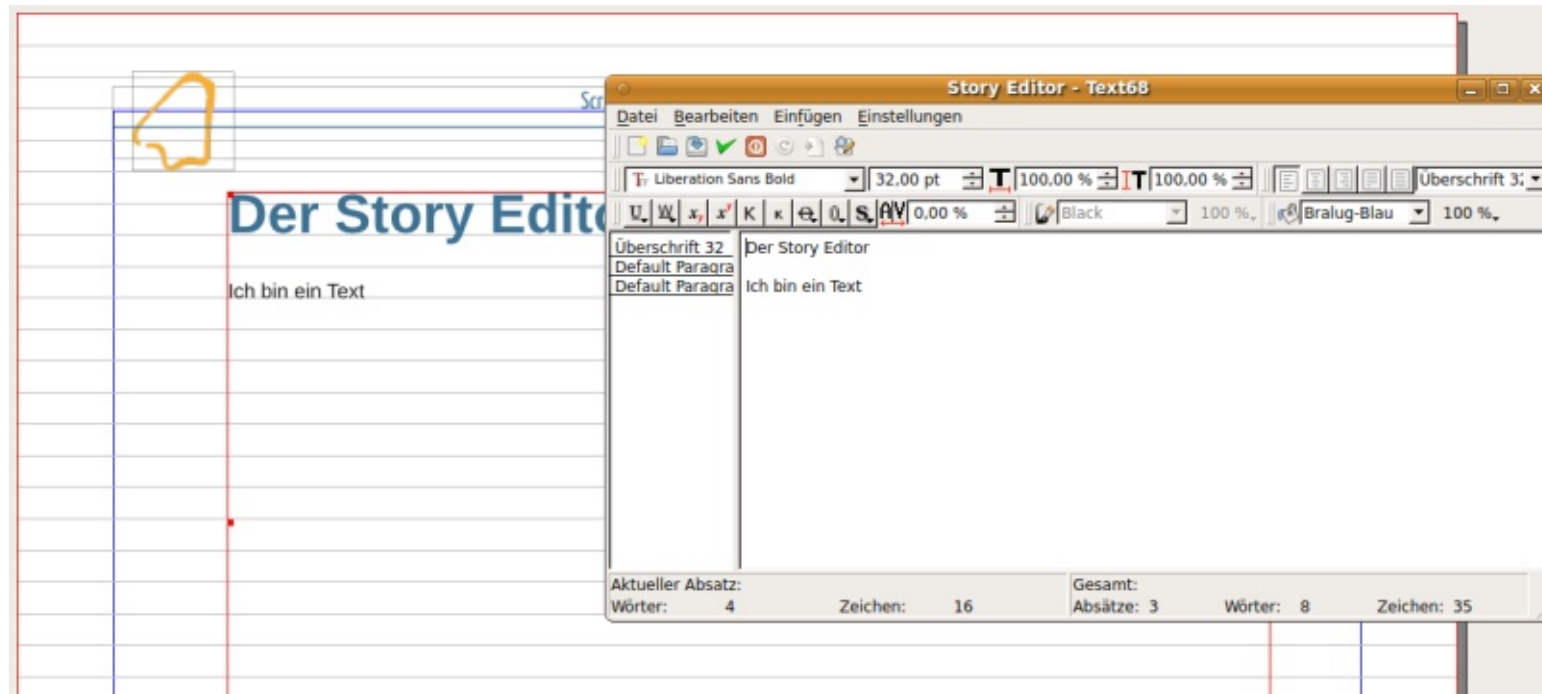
Scr

Der Story Edito

Ich bin ein Text

Story Editor - Text68

Datei Bearbeiten Einfügen Einstellungen

Liberation Sans Bold 32,00 pt 100,00 % 100,00 % Überschrift 32

0,00 % Black 100 % Bralug-Blau 100 %

Überschrift 32
Default Paragra
Default Paragra

Der Story Editor

Ich bin ein Text

Aktueller Absatz:
Wörter: 4 Zeichen: 16

Gesamt:
Absätze: 3 Wörter: 8 Zeichen: 35